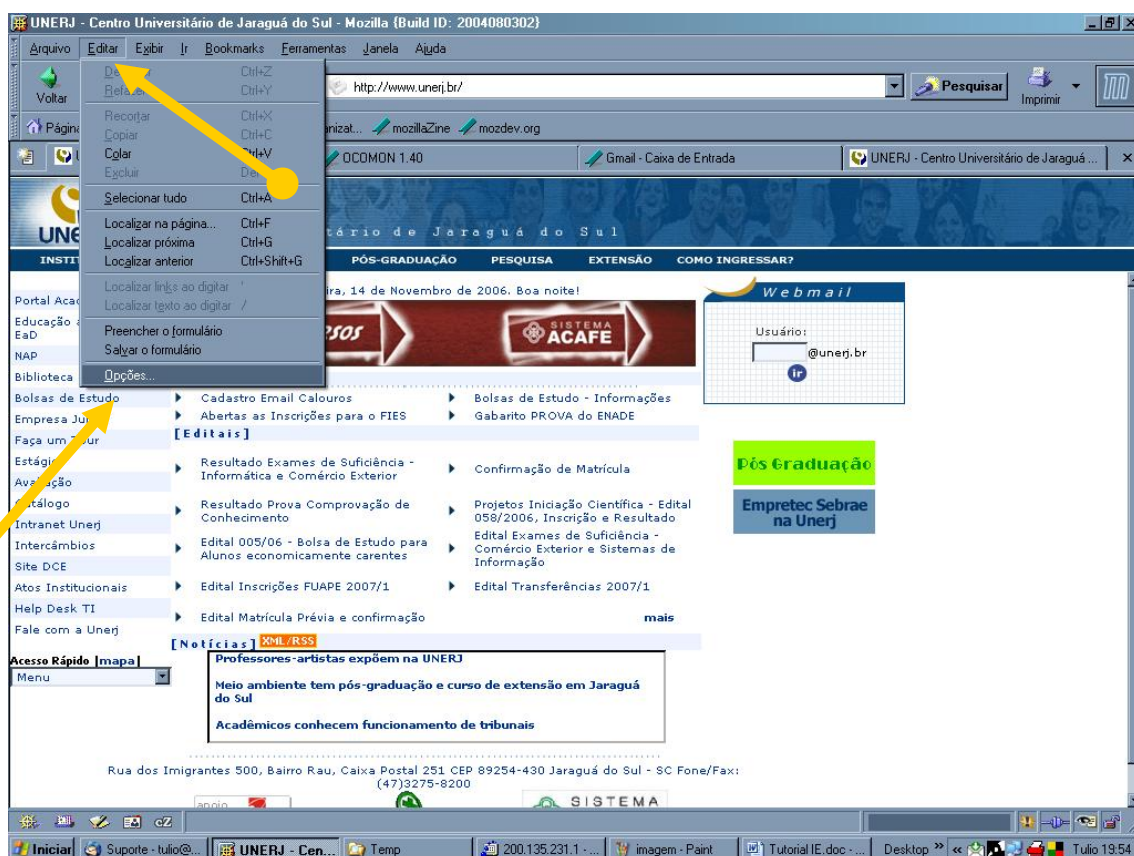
UNERJ - Centro Universitário de Jaraguá do Sul - Mozilla {Build ID: 2004080302}

Arquivo Editar Exibir Ir Bookmarks Ferramentas Janela Ajuda

Voltar

De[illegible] Ctrl+Z
Refa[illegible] Ctrl+Y
Recortar Ctrl+X
Copiar Ctrl+C
Colar Ctrl+V
Excluir Del
Selecionar tudo Ctrl+A
Localizar na página... Ctrl+F
Localizar próxima Ctrl+G
Localizar anterior Ctrl+Shift+G
Localizar links ao digitar '
Localizar texto ao digitar /
Preencher o formulário
Salvar o formulário
Opções...

http://www.unerj.br/

Pesquisar Imprimir

Págin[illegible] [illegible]anizat... mozillaZine mozdev.org

OCOMON 1.40 Gmail - Caixa de Entrada UNERJ - Centro Universitário de Jaraguá ...

UNE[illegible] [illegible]itário de Jaraguá do Sul

INSTIT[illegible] PÓS-GRADUAÇÃO PESQUISA EXTENSÃO COMO INGRESSAR?

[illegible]ira, 14 de Novembro de 2006. Boa noite!

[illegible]rsos SISTEMA ACAFE

Webmail
Usuário:
@unerj.br
ir

Portal Aca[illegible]
Educação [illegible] EaD
NAP
Biblioteca
Bolsas de Estudo
Empresa Ju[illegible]
Faça um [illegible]ur
Estági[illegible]
Ava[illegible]ção
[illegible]tálogo
Intranet Unerj
Intercâmbios
Site DCE
Atos Institucionais
Help Desk TI
Fale com a Unerj

Acesso Rápido | mapa |
Menu

Cadastro Email Calouros
Bolsas de Estudo - Informações
Abertas as Inscrições para o FIES
Gabarito PROVA do ENADE

[Editais]
Resultado Exames de Suficiência - Informática e Comércio Exterior
Confirmação de Matrícula
Resultado Prova Comprovação de Conhecimento
Projetos Iniciação Científica - Edital 058/2006, Inscrição e Resultado
Edital 005/06 - Bolsa de Estudo para Alunos economicamente carentes
Edital Exames de Suficiência - Comércio Exterior e Sistemas de Informação
Edital Inscrições FUAPE 2007/1
Edital Transferências 2007/1
Edital Matrícula Prévia e confirmação
mais

Pós Graduação
Empretec Sebrae na Unerj

[Notícias] XML/RSS
Professores-artistas expõem na UNERJ
Meio ambiente tem pós-graduação e curso de extensão em Jaraguá do Sul
Acadêmicos conhecem funcionamento de tribunais

Rua dos Imigrantes 500, Bairro Rau, Caixa Postal 251 CEP 89254-430 Jaraguá do Sul - SC Fone/Fax: (47)3275-8200

apoio SISTEMA

Iniciar Suporte - tulio@... UNERJ - Cen... Temp 200.135.231.1 - ... imagem - Paint Tutorial IE.doc - ... Desktop » Tulio 19:54